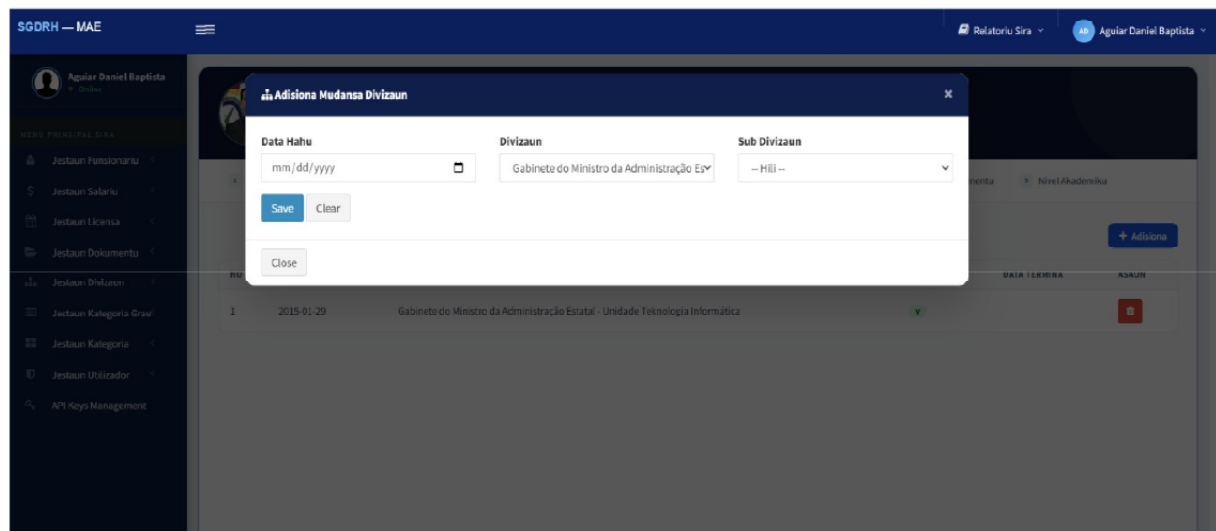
SGDRH — MAE

Relatoriu Sira

AD Aguiar Daniel Baptista

Aguiar Daniel Baptista
Online

MENU PRINCIPAL SIRA

Jestaun Funsionariu

Jestaun Salariu

Jestaun Licensa

Jestaun Dokumentu

Jestaun Divizaun

Jestaun Kategoria Grau

Jestaun Kategoria

Jestaun Utilizador

API Keys Management

Adisiona Mudansa Divizaun

×

Data Hahu

mm/dd/yyyy

Divizaun

Gabinete do Ministro da Administração Es

Sub Divizaun

-- Hili --

Save

Clear

Close

menta

Nivel Akademika

+ Adisiona

NU

DATA TERMINA

ASAUN

1

2015-01-29

Gabinete do Ministro da Administração Estatal - Unidade Teknologia Informática

Y